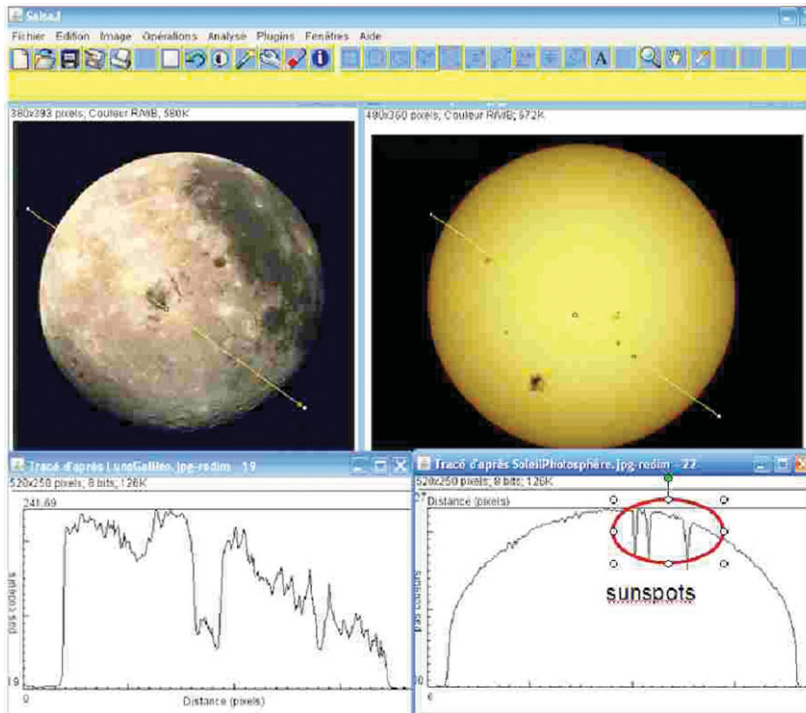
SalsaJ

Fichier Edition Image Opérations Analyse Plugins Fenêtres Aide

380x393 pixels; Couleur RMB; 580K

490x350 pixels; Couleur RMB; 672K

Tracé d'après LuneGalileo.jpg-redim - 19

520x250 pixels; 8 bits; 126K

241.69

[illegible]

19

0

Distance (pixels)

Tracé d'après SoleilPhotosphère.jpg-redim - 22

520x250 pixels; 8 bits; 126K

27

Distance (pixels)

sunspots

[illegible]

6